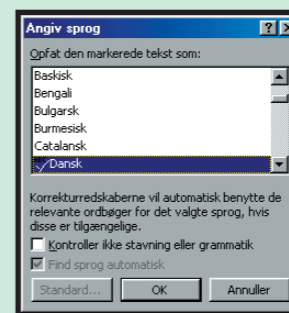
Angiv sprog

Opfat den markerede tekst som:

Baskisk
Bengali
Bulgarsk
Burmesisk
Catalansk
Dansk

Korrekturredskaberne vil automatisk benytte de relevante ordbøger for det valgte sprog, hvis disse er tilgængelige.

Kontroller ikke stavning eller grammatik

Find sprog automatisk

Standard...
OK
Annuller